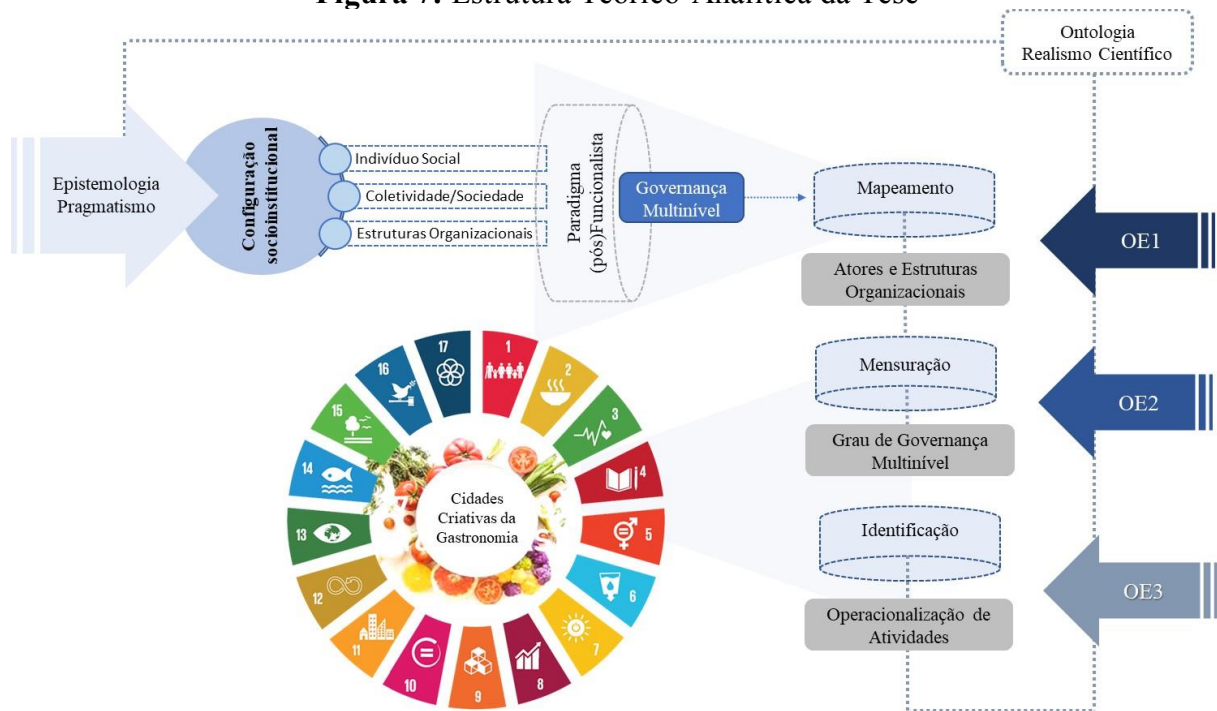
**Figura 7.** Estrutura Teórico-Analítica da Tese

Ontologia
Realismo Científico

Epistemologia
Pragmatismo

Configuração socioinstitucional

Indivíduo Social

Coletividade/Sociedade

Estruturas Organizacionais

Paradigma (pós)Funcionalista

Governança Multinível

Mapeamento

Atores e Estruturas Organizacionais

OE1

Mensuração

Grau de Governança Multinível

OE2

Identificação

Operacionalização de Atividades

OE3

Cidades Criativas da Gastronomia

17 16 15 14 13 12 11 10 9 8 7 6 5 4 3 2 1